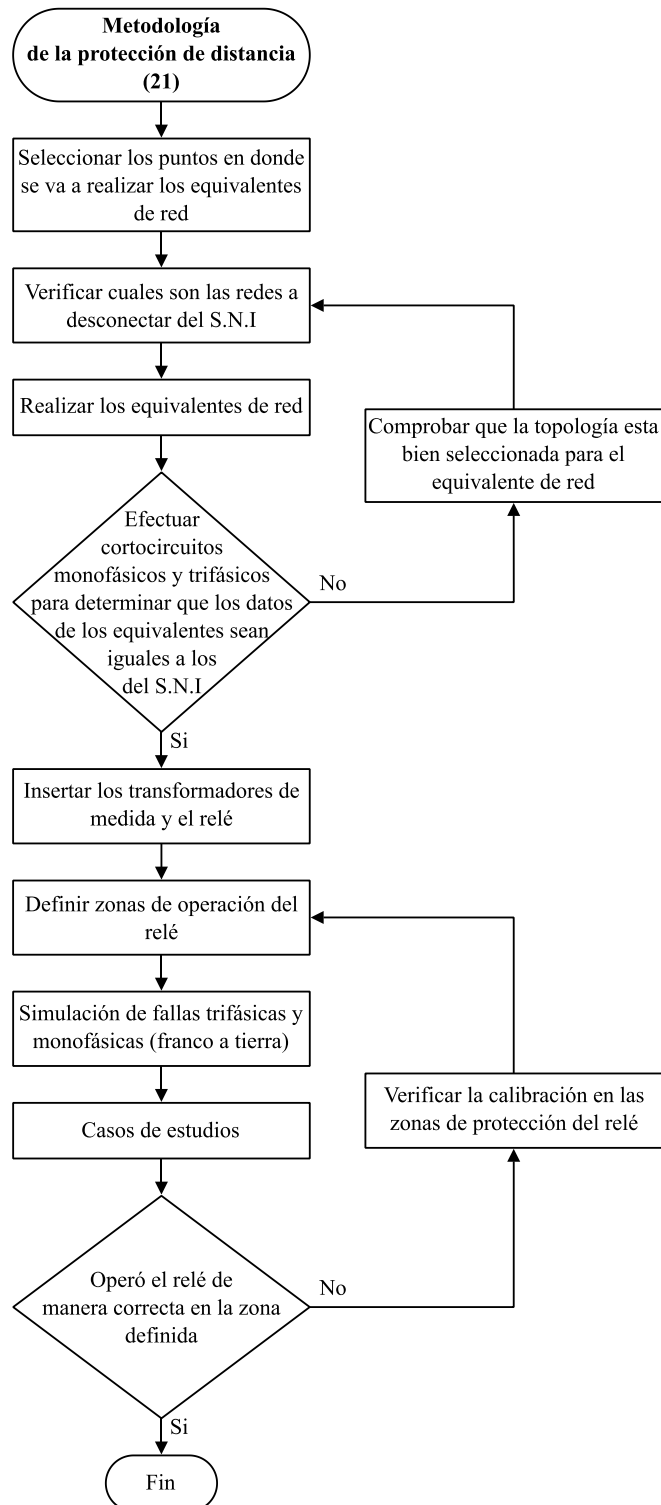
**Metodología de la protección de distancia (21)**

Seleccionar los puntos en donde se va a realizar los equivalentes de red

Verificar cuales son las redes a desconectar del S.N.I

Realizar los equivalentes de red

Efectuar cortocircuitos monofásicos y trifásicos para determinar que los datos de los equivalentes sean iguales a los del S.N.I

No

Comprobar que la topología esta bien seleccionada para el equivalente de red

Si

Insertar los transformadores de medida y el relé

Definir zonas de operación del relé

Simulación de fallas trifásicas y monofásicas (franco a tierra)

Casos de estudios

Operó el relé de manera correcta en la zona definida

No

Verificar la calibración en las zonas de protección del relé

Si

Fin